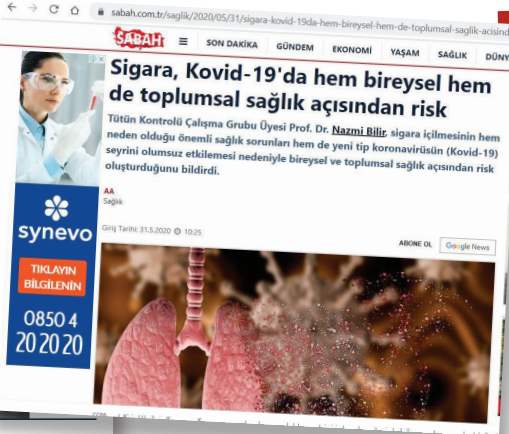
sabah.com.tr/saglik/2020/05/31/sigara-kovid-19da-hem-bireysel-hem-de-toplumsal-saglik-acisind

SABAH ≡ SON DAKİKA GÜNDEM EKONOMİ YAŞAM SAĞLIK DÜNY

Sigara, Kovid-19'da hem bireysel hem de toplumsal sağlık açısından risk

Tütün Kontrolü Çalışma Grubu Üyesi Prof. Dr. Nazmi Bilir, sigara içilmesinin hem neden olduğu önemli sağlık sorunları hem de yeni tip koronavirüsün (Kovid-19) seyrini olumsuz etkilemesi nedeniyle bireysel ve toplumsal sağlık açısından risk oluşturduğunu bildirdi.

AA
Sağlık

Giriş Tarihi: 31.5.2020 10:25

ABONE OL Google News

synevo

TIKLAYIN BİLGİLENİN

0850 4 20 20 20